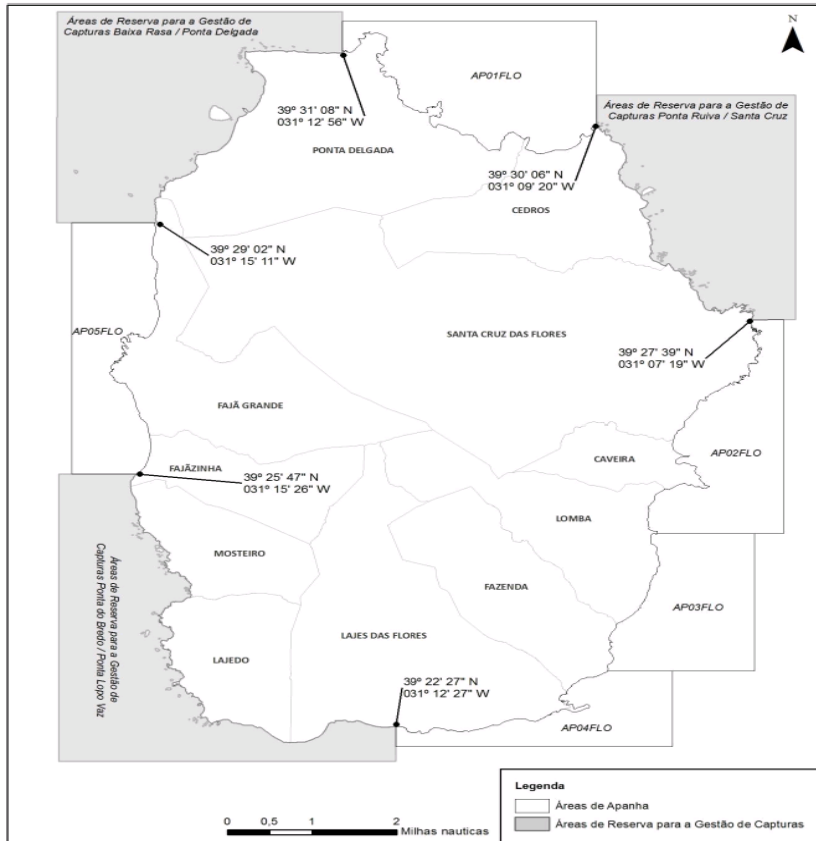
Áreas de Reserva para a Gestão de Capturas Baixa Rasa / Ponta Delgada

N

AP01FLO

39° 31' 08" N
031° 12' 56" W

Áreas de Reserva para a Gestão de Capturas Ponta Ruiva / Santa Cruz

PONTA DELGADA

39° 30' 06" N
031° 09' 20" W

CEDROS

39° 29' 02" N
031° 15' 11" W

AP05FLO

SANTA CRUZ DAS FLORES

39° 27' 39" N
031° 07' 19" W

FAJÃ GRANDE

CAVEIRA

AP02FLO

FAJÃZINHA

39° 25' 47" N
031° 15' 26" W

LOMBA

Áreas de Reserva para a Gestão de Capturas Ponta do Bredo / Ponta Lopo Vaz

MOSTEIRO

FAZENDA

AP03FLO

LAJES DAS FLORES

LAJEDO

39° 22' 27" N
031° 12' 27" W

AP04FLO

Legenda
Áreas de Apanha
Áreas de Reserva para a Gestão de Capturas

0 0,5 1 2
Milhas nauticas